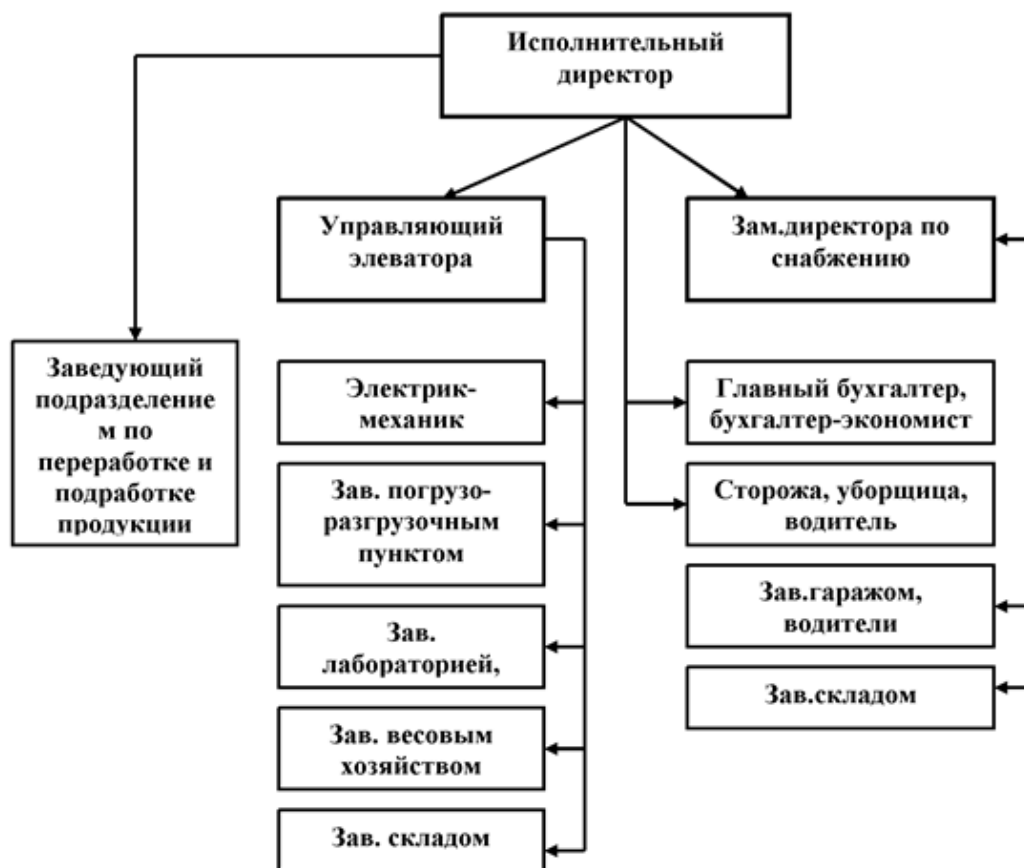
Исполнительный директор

Управляющий элеватора

Зам.директора по снабжению

Заведующий подразделением по переработке и подработке продукции

Электрик-механик

Зав. погрузо-разгрузочным пунктом

Зав. лабораторией,

Зав. весовым хозяйством

Зав. складом

Главный бухгалтер, бухгалтер-экономист

Сторожа, уборщица, водитель

Зав.гаражом, водители

Зав.складом